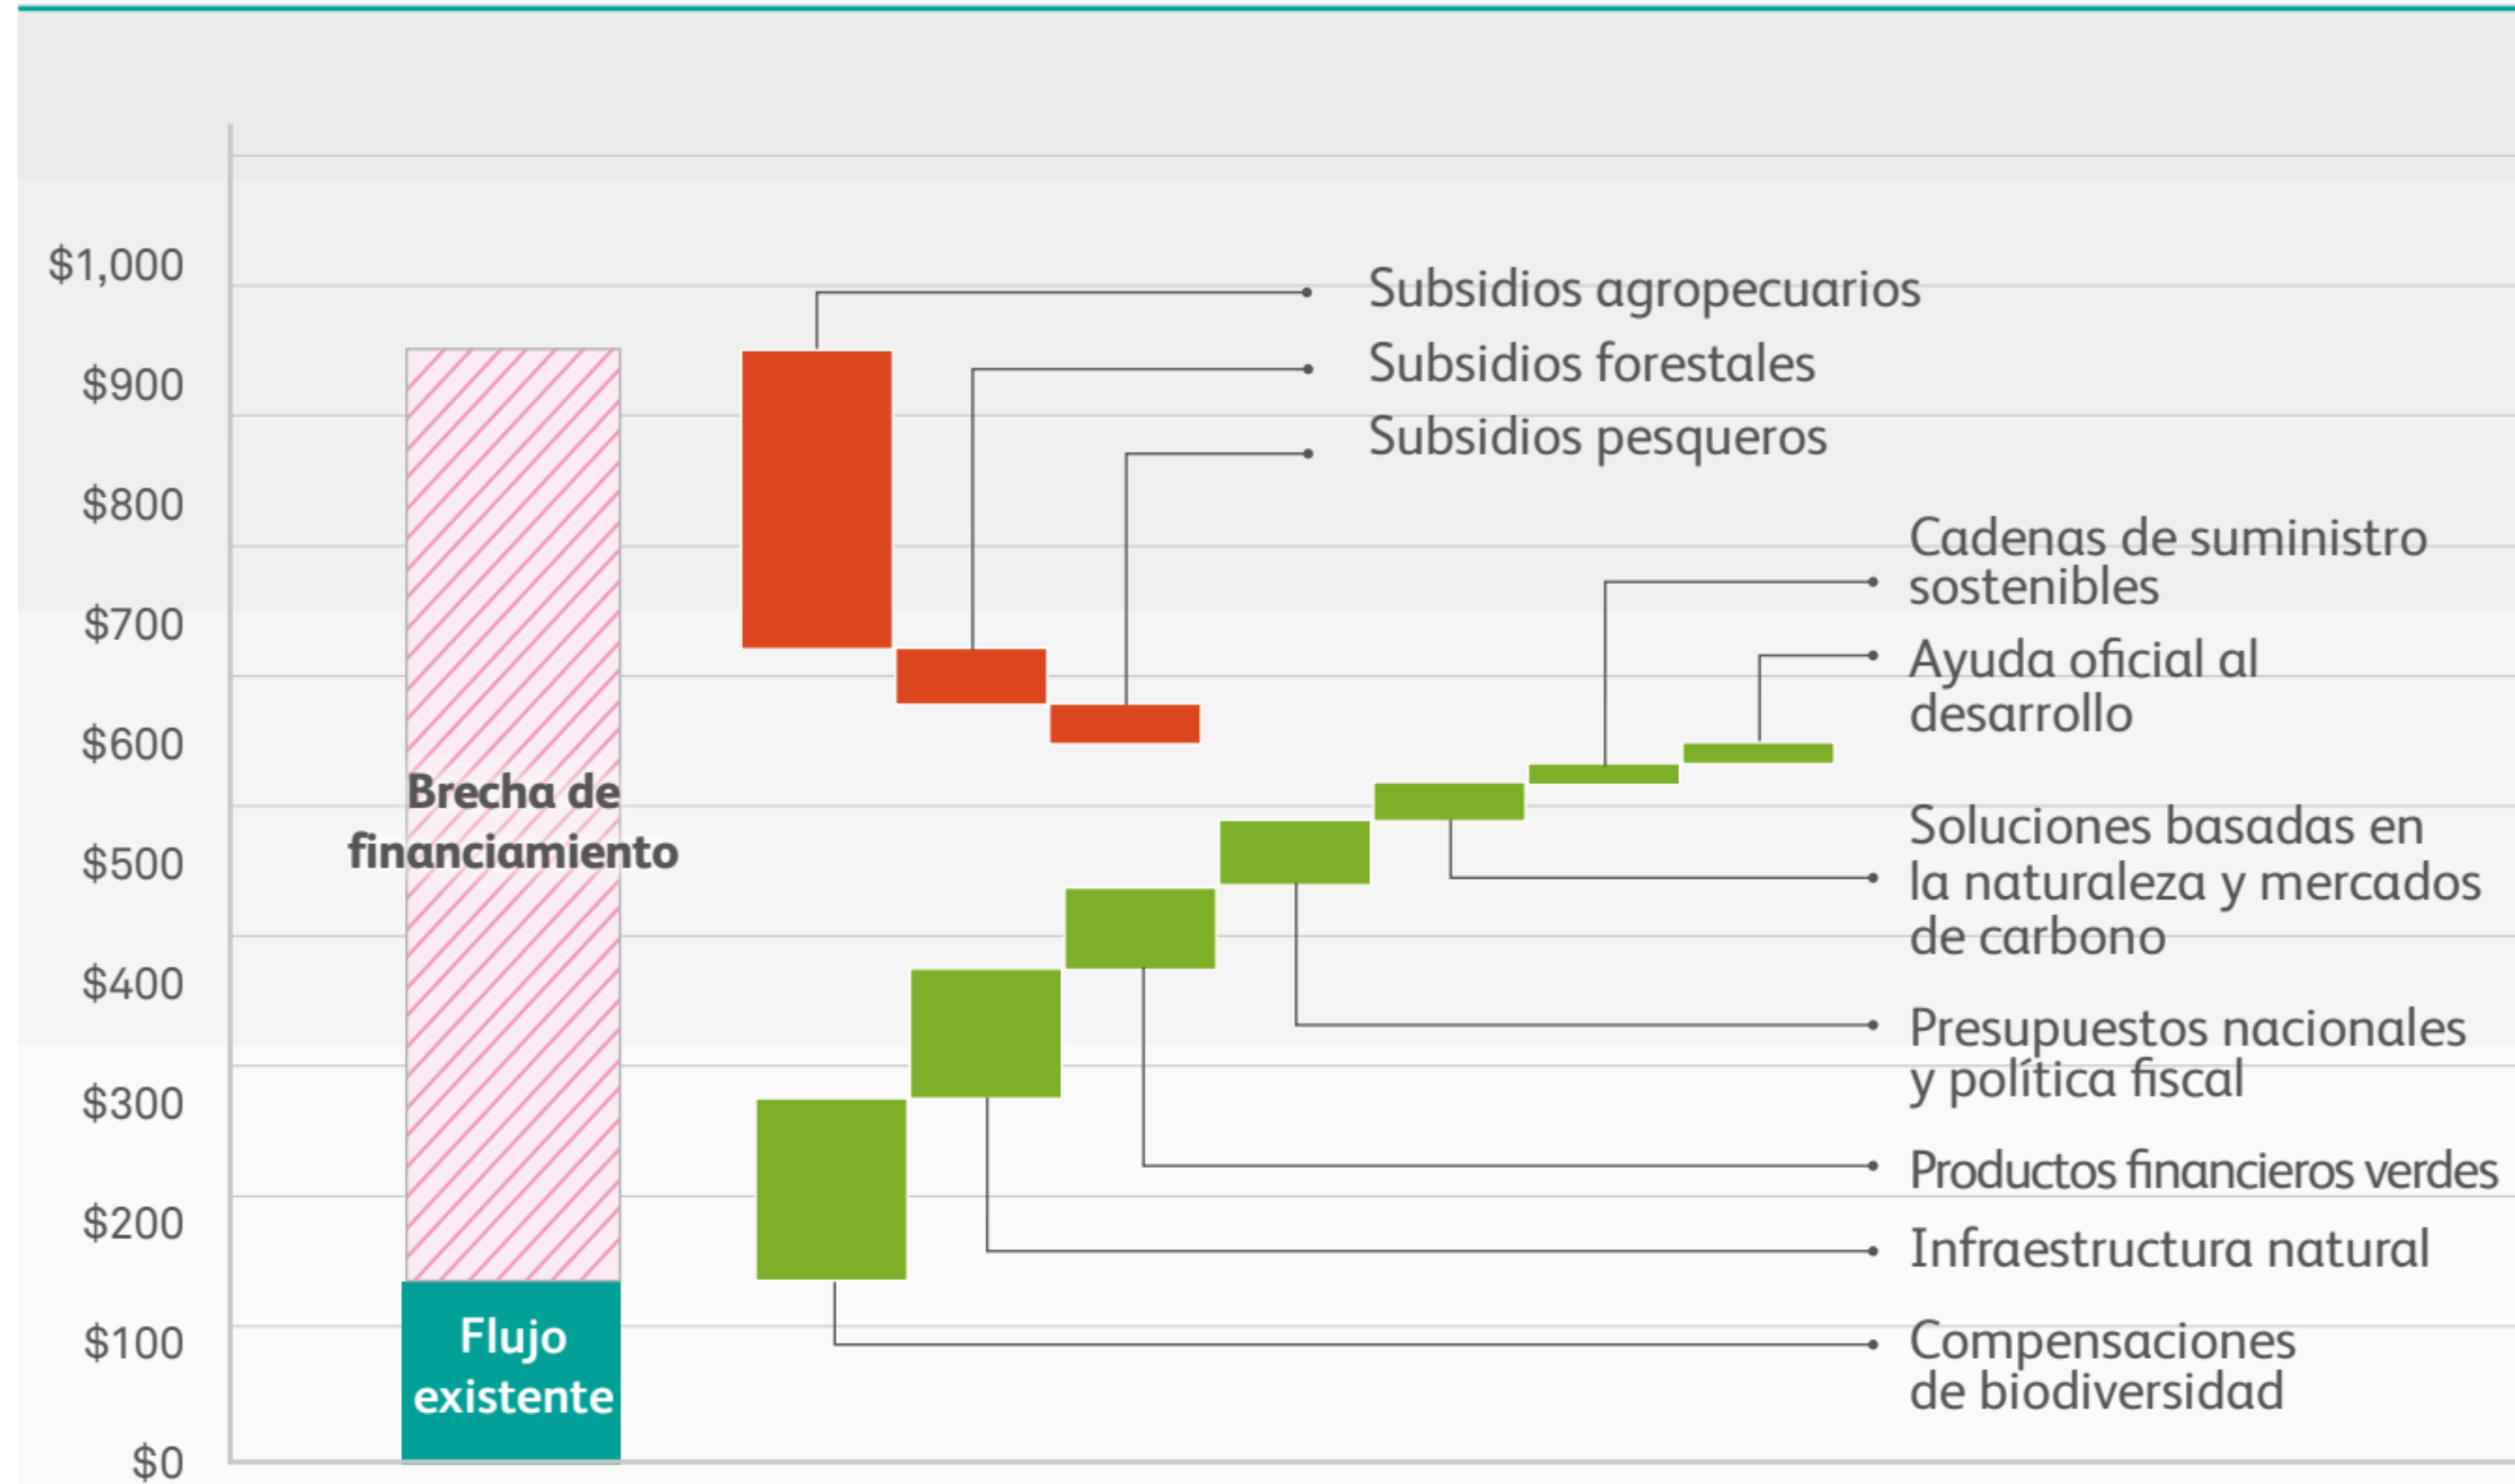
$1,000
$900
$800
$700
$600
$500
$400
$300
$200
$100
$0

Brecha de financiamiento

Flujo existente

Subsidios agropecuarios
Subsidios forestales
Subsidios pesqueros
Cadenas de suministro sostenibles
Ayuda oficial al desarrollo
Soluciones basadas en la naturaleza y mercados de carbono
Presupuestos nacionales y política fiscal
Productos financieros verdes
Infraestructura natural
Compensaciones de biodiversidad